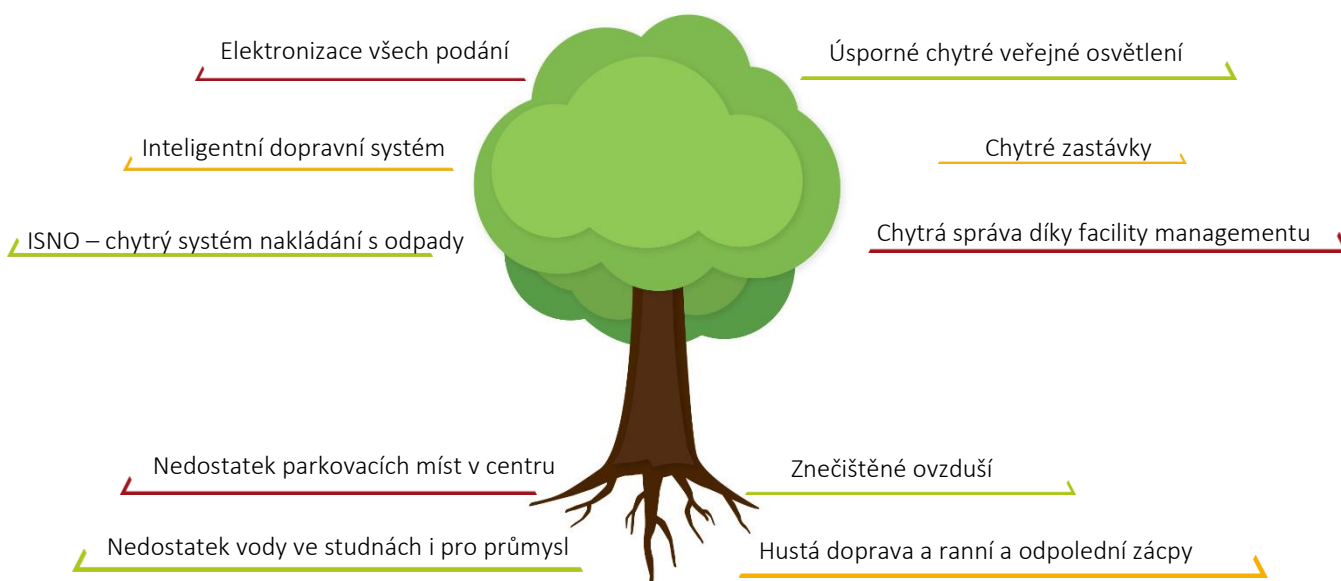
Elektronizace všech podání

Úsporné chytré veřejné osvětlení

Inteligentní dopravní systém

Chytré zastávky

ISNO – chytrý systém nakládání s odpady

Chytrá správa díky facility managementu

Nedostatek parkovacích míst v centru

Znečištěné ovzduší

Nedostatek vody ve studnách i pro průmysl

Hustá doprava a ranní a odpolední zácpy